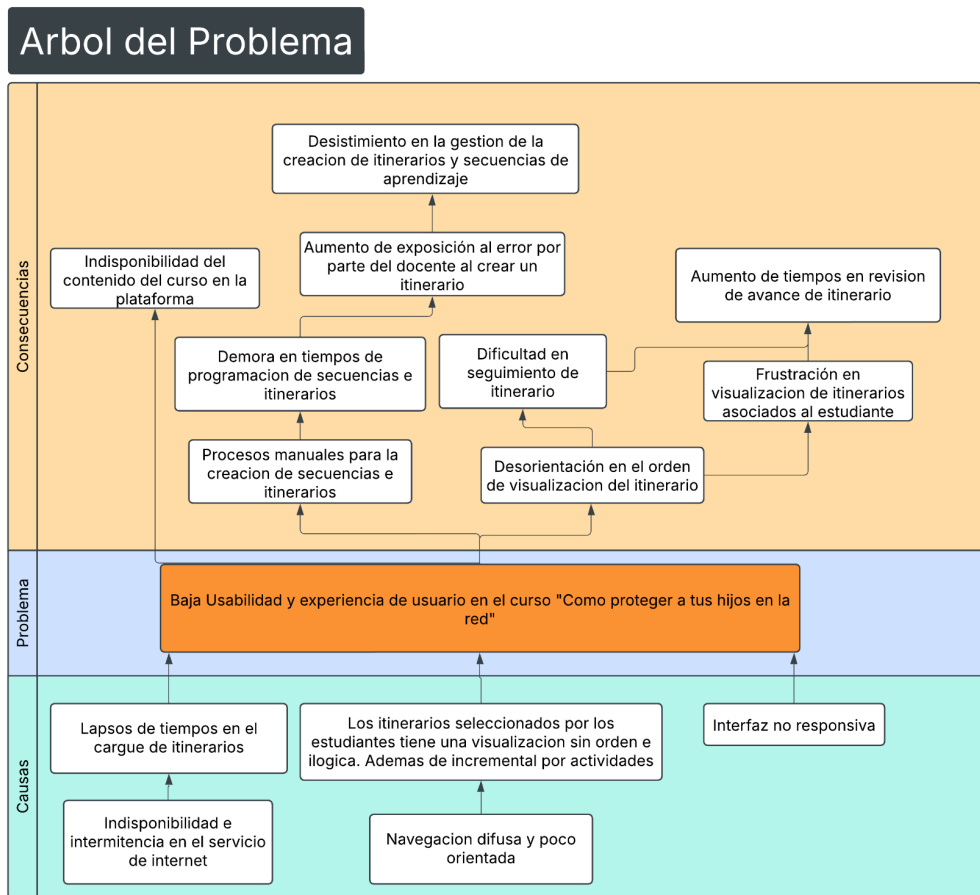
Arbol del Problema

Consecuencias

Desistimiento en la gestion de la creacion de itinerarios y secuencias de aprendizaje

Indisponibilidad del contenido del curso en la plataforma

Aumento de exposición al error por parte del docente al crear un itinerario

Aumento de tiempos en revision de avance de itinerario

Demora en tiempos de programacion de secuencias e itinerarios

Dificultad en seguimiento de itinerario

Frustración en visualizacion de itinerarios asociados al estudiante

Procesos manuales para la creacion de secuencias e itinerarios

Desorientación en el orden de visualizacion del itinerario

Problema

Baja Usabilidad y experiencia de usuario en el curso "Como proteger a tus hijos en la red"

Causas

Lapsos de tiempos en el cargue de itinerarios

Los itinerarios seleccionados por los estudiantes tiene una visualizacion sin orden e ilogica. Ademas de incremental por actividades

Interfaz no responsiva

Indisponibilidad e intermitencia en el servicio de internet

Navegacion difusa y poco orientada